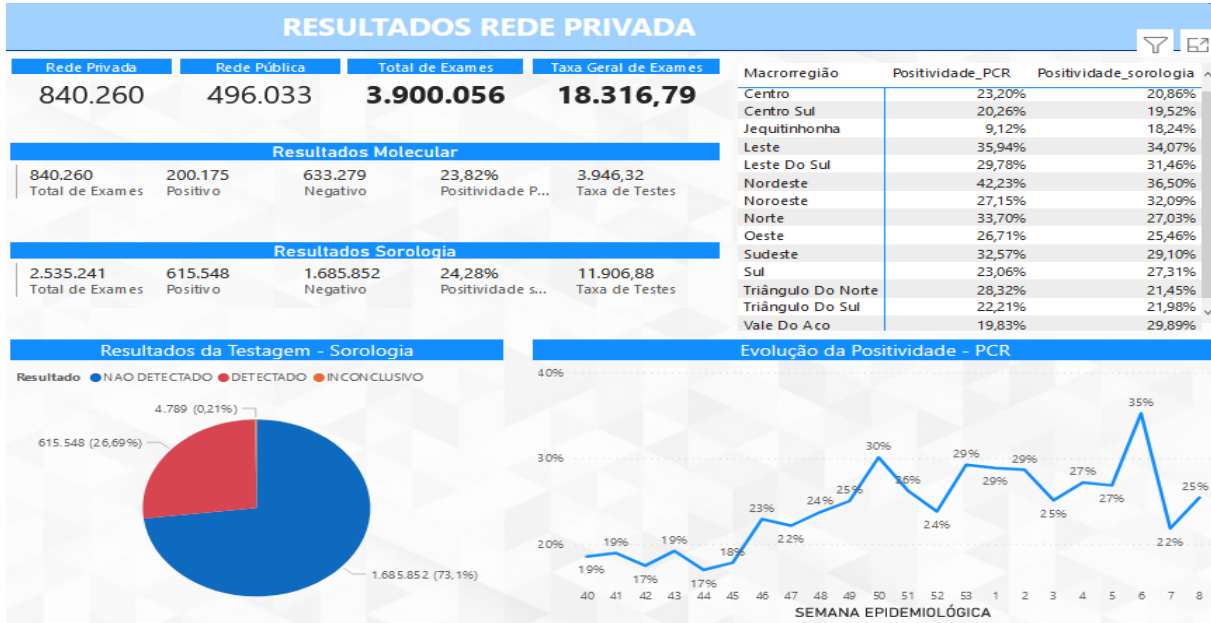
RESULTADOS REDE PRIVADA

| Rede Privada | Rede Pública | Total de Exames | Taxa Geral de Exames |
|---|---|---|---|
| 840.260 | 496.033 | 3.900.056 | 18.316,79 |

Resultados Molecular

840.260 Total de Exames
200.175 Positivo
633.279 Negativo
23,82% Positividade P...
3.946,32 Taxa de Testes

Resultados Sorologia

2.535.241 Total de Exames
615.548 Positivo
1.685.852 Negativo
24,28% Positividade s...
11.906,88 Taxa de Testes

| Macrorregião | Positividade_PCR | Positividade_sorologia |
|---|---|---|
| Centro | 23,20% | 20,86% |
| Centro Sul | 20,26% | 19,52% |
| Jequitinhonha | 9,12% | 18,24% |
| Leste | 35,94% | 34,07% |
| Leste Do Sul | 29,78% | 31,46% |
| Nordeste | 42,23% | 36,50% |
| Noroeste | 27,15% | 32,09% |
| Norte | 33,70% | 27,03% |
| Oeste | 26,71% | 25,46% |
| Sudeste | 32,57% | 29,10% |
| Sul | 23,06% | 27,31% |
| Triângulo Do Norte | 28,32% | 21,45% |
| Triângulo Do Sul | 22,21% | 21,98% |
| Vale Do Aco | 19,83% | 29,89% |

Resultados da Testagem - Sorologia

Resultado NAO DETECTADO DETECTADO INCONCLUSIVO

4.789 (0,21%)
615.548 (26,69%)
1.685.852 (73,1%)

Evolução da Positividade - PCR

40%
30%
20%

19% 19% 17% 19% 17% 18% 23% 22% 24% 25% 30% 26% 24% 29% 29% 29% 25% 27% 27% 35% 22% 25%

40 41 42 43 44 45 46 47 48 49 50 51 52 53 1 2 3 4 5 6 7 8
SEMANA EPIDEMIOLÓGICA